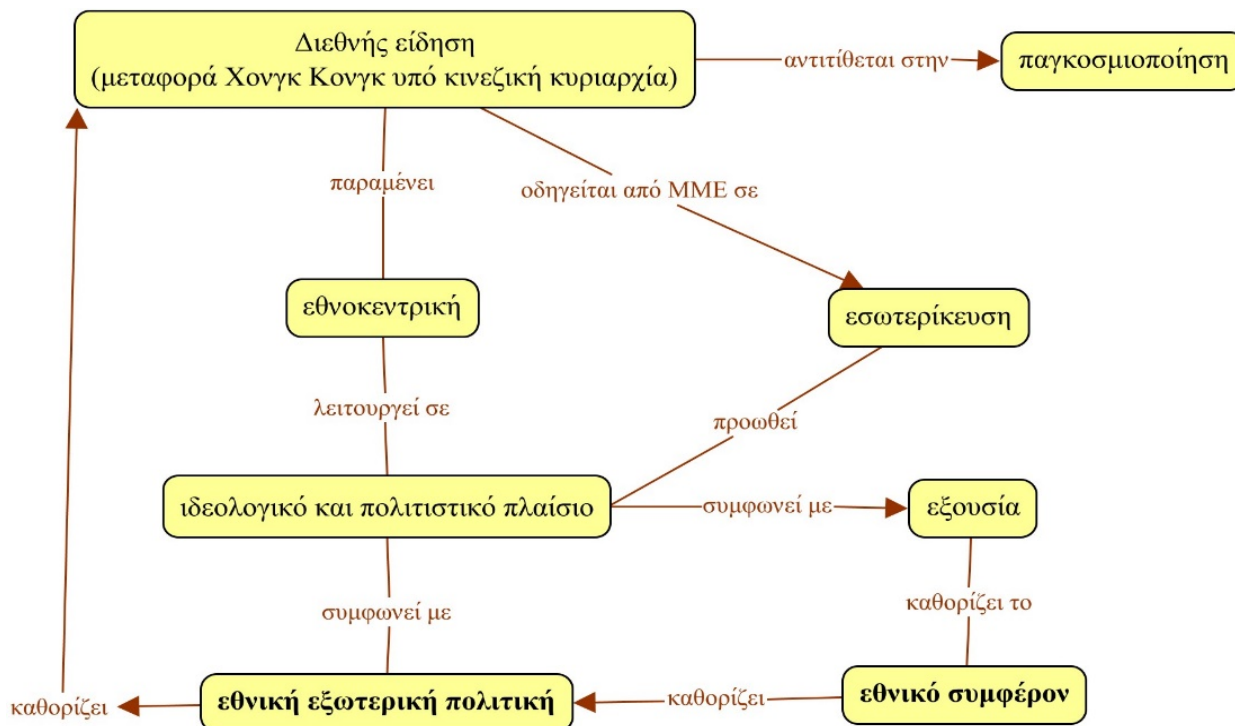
Διεθνής είδηση
(μεταφορά Χονγκ Κονγκ υπό κινεζική κυριαρχία)

αντιτίθεται στην

παγκοσμιοποίηση

παραμένει

οδηγείται από ΜΜΕ σε

εθνοκεντρική

εσωτερίκευση

λειτουργεί σε

προωθεί

ιδεολογικό και πολιτιστικό πλαίσιο

συμφωνεί με

εξουσία

συμφωνεί με

καθορίζει το

καθορίζει

εθνική εξωτερική πολιτική

καθορίζει

εθνικό συμφέρον